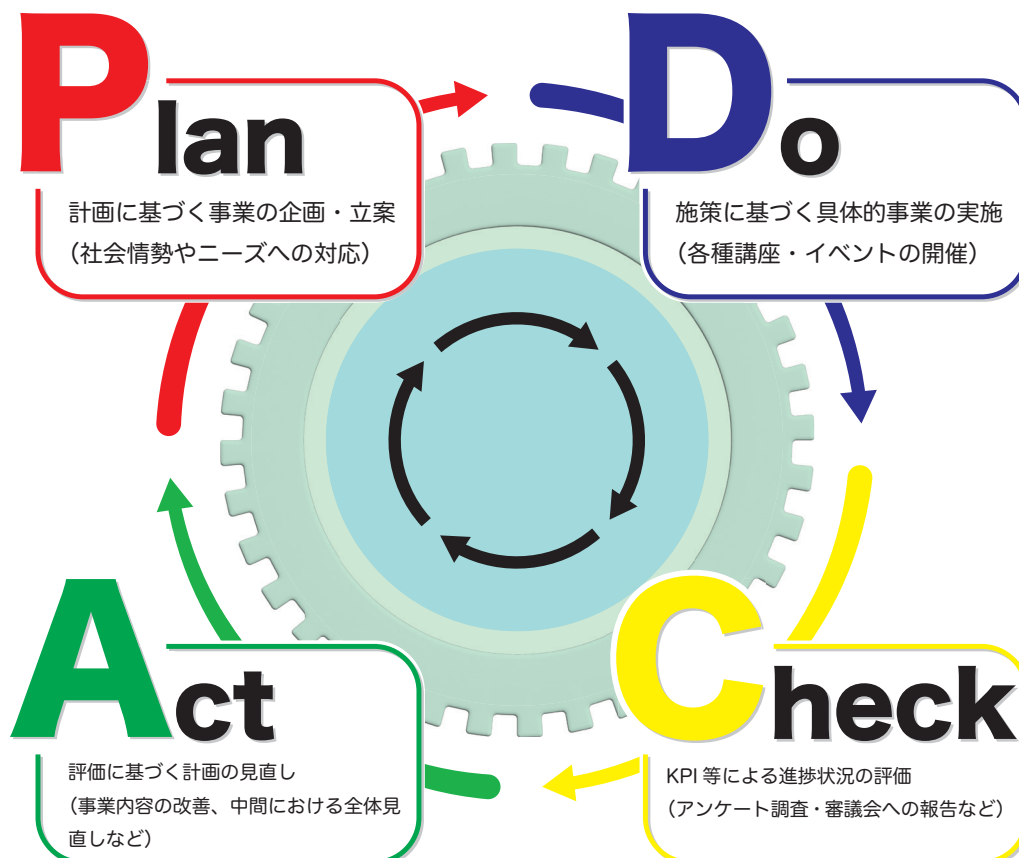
Plan
計画に基づく事業の企画・立案
（社会情勢やニーズへの対応）

Do
施策に基づく具体的事業の実施
（各種講座・イベントの開催）

Act
評価に基づく計画の見直し
（事業内容の改善、中間における全体見直しなど）

Check
KPI 等による進捗状況の評価
（アンケート調査・審議会への報告など）